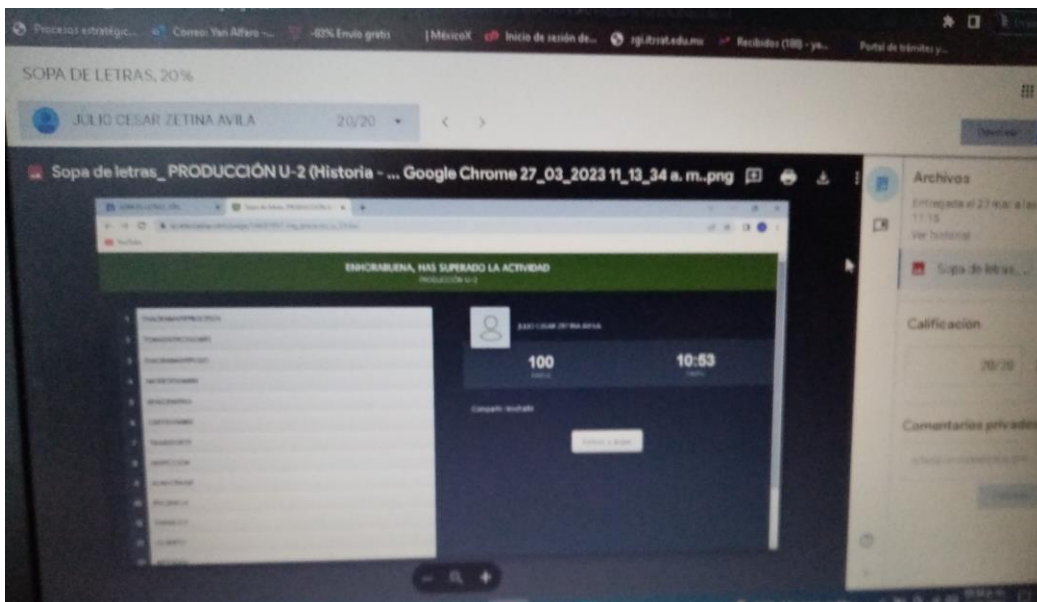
Procesos estratégic... Correo: Yan Alfaro -... -83% Envío gratis | MéxicoX Inicio de sesión de... sgi.itrstat.edu.mx Recibidos (180) - ya... Portal de trámites y...

SOPA DE LETRAS, 20%

JULIO CESAR ZETINA AVILA 20/20

Devolver

Sopa de letras_ PRODUCCIÓN U-2 (Historia - ... Google Chrome 27_03_2023 11_13_34 a. m..png

ENHORABUENA, HAS SUPERADO LA ACTIVIDAD
PRODUCCIÓN U-2

JULIO CESAR ZETINA AVILA

100

10:53

Compartir resultado

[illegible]

Archivos

Entregado el 27 mar. a las 11:13

Ver historial

Sopa de letras_...

Calificación

20/20

Comentarios privados

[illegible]